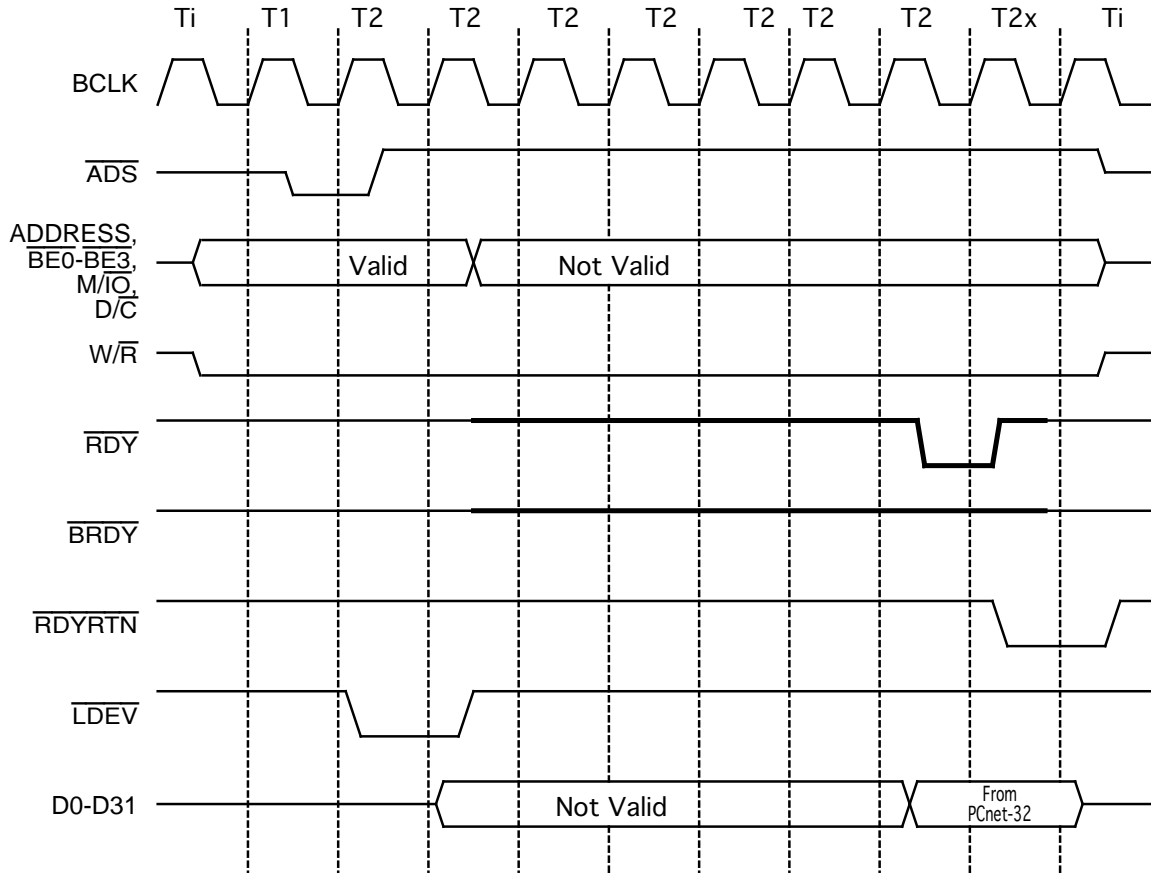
Ti T1 T2 T2 T2 T2 T2 T2 T2 T2x Ti

BCLK

$\overline{ADS}$

ADDRESS, $\overline{BE0}$-$\overline{BE3}$, M/$\overline{IO}$, D/$\overline{C}$

Valid

Not Valid

W/$\overline{R}$

$\overline{RDY}$

$\overline{BRDY}$

$\overline{RDYRTN}$

$\overline{LDEV}$

D0-D31

Not Valid

From PCnet-32